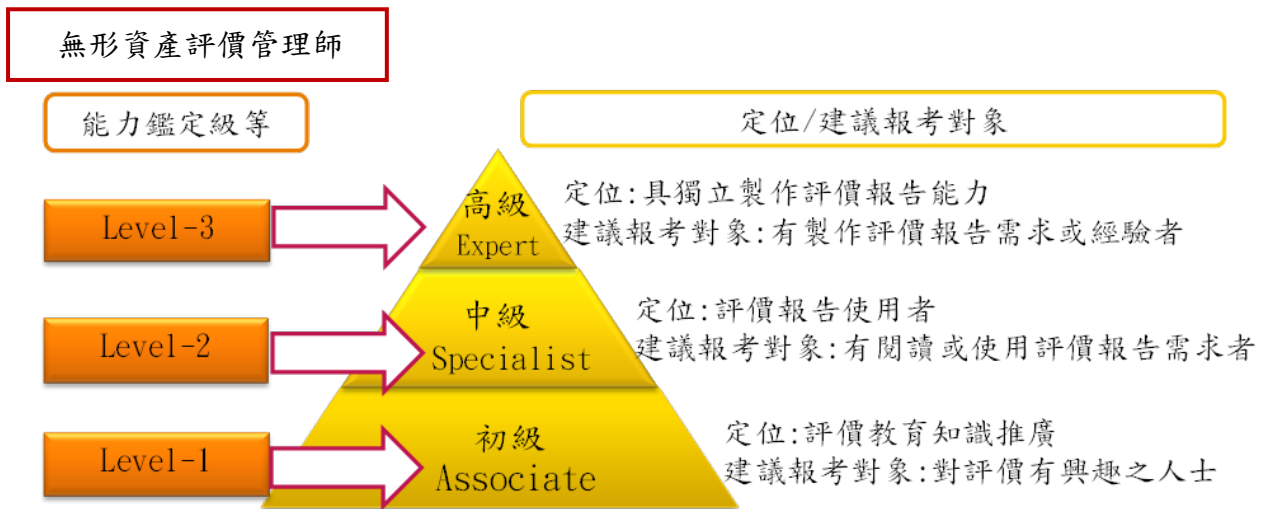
無形資產評價管理師

能力鑑定級等

定位/建議報考對象

Level-3

高級
Expert

定位:具獨立製作評價報告能力
建議報考對象:有製作評價報告需求或經驗者

Level-2

中級
Specialist

定位:評價報告使用者
建議報考對象:有閱讀或使用評價報告需求者

Level-1

初級
Associate

定位:評價教育知識推廣
建議報考對象:對評價有興趣之人士